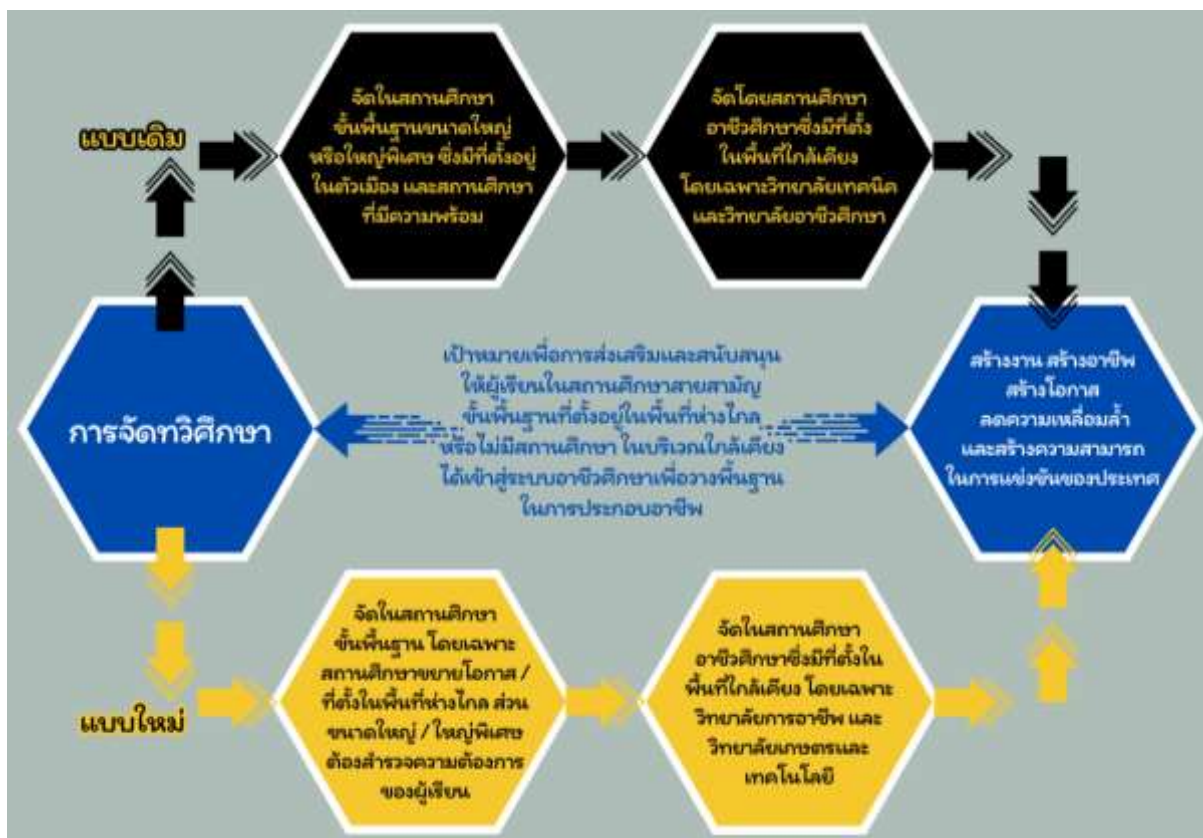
แบบเดิม

จัดในสถานศึกษาขั้นพื้นฐานขนาดใหญ่หรือใหญ่พิเศษ ซึ่งมีที่ตั้งอยู่ในตัวเมือง และสถานศึกษาที่มีความพร้อม

จัดโดยสถานศึกษาอาชีวศึกษาซึ่งมีที่ตั้งในพื้นที่ใกล้เคียง โดยเฉพาะวิทยาลัยเทคนิคและวิทยาลัยอาชีวศึกษา

การจัดทวิศึกษา

เป้าหมายเพื่อการส่งเสริมและสนับสนุนให้ผู้เรียนในสถานศึกษาสายสามัญขั้นพื้นฐานที่ตั้งอยู่ในพื้นที่ห่างไกลหรือไม่มีสถานศึกษา ในบริเวณใกล้เคียงได้เข้าสู่ระบบอาชีวศึกษาเพื่อวางพื้นฐานในการประกอบอาชีพ

สร้างงาน สร้างอาชีพ สร้างโอกาส ลดความเหลื่อมล้ำ และสร้างความสามารถในการแข่งขันของประเทศ

แบบใหม่

จัดในสถานศึกษาขั้นพื้นฐาน โดยเฉพาะสถานศึกษาขยายโอกาส / ที่ตั้งในพื้นที่ห่างไกล ส่วนขนาดใหญ่ / ใหญ่พิเศษ ต้องสำรวจความต้องการของผู้เรียน

จัดในสถานศึกษาอาชีวศึกษาซึ่งมีที่ตั้งในพื้นที่ใกล้เคียง โดยเฉพาะวิทยาลัยการอาชีพ และวิทยาลัยเกษตรและเทคโนโลยี